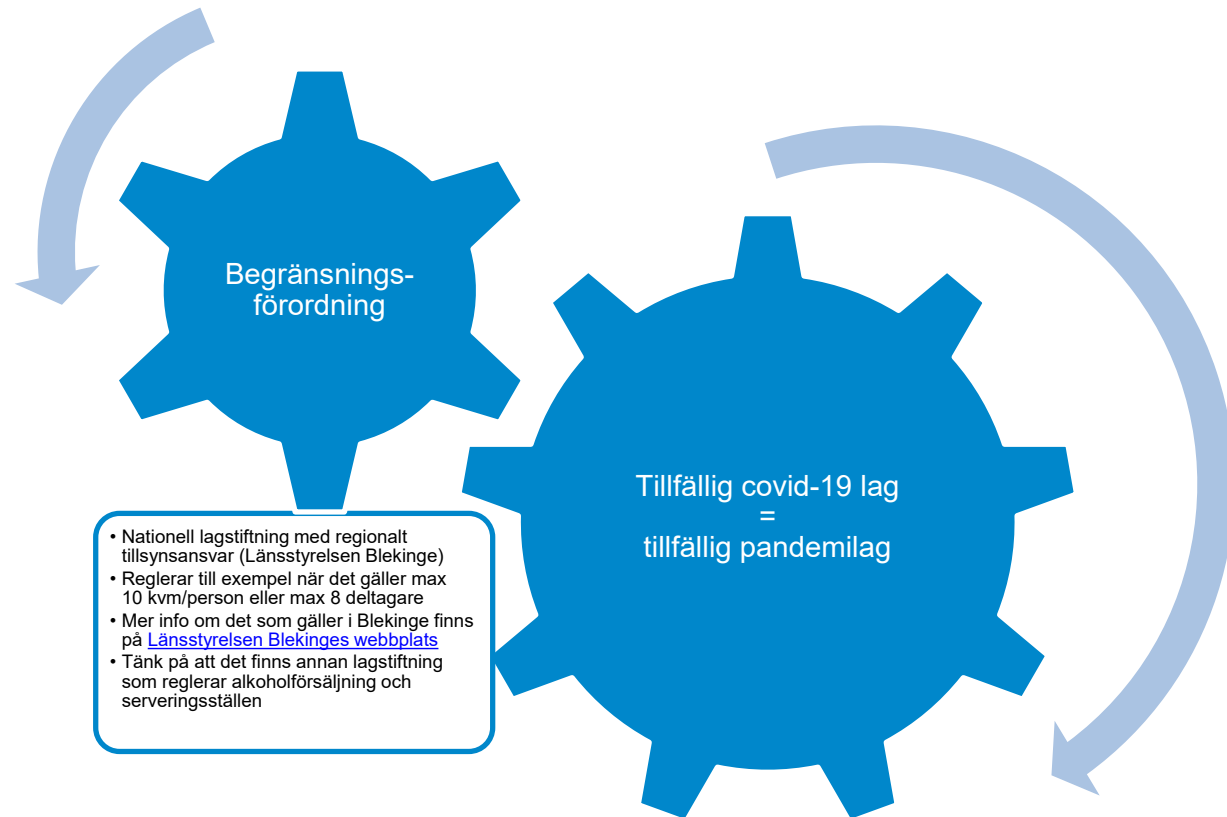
Begränsningsförordning

• Nationell lagstiftning med regionalt tillsynsansvar (Länsstyrelsen Blekinge)
• Reglerar till exempel när det gäller max 10 kvm/person eller max 8 deltagare
• Mer info om det som gäller i Blekinge finns på Länsstyrelsen Blekinges webbplats
• Tänk på att det finns annan lagstiftning som reglerar alkoholförsäljning och serveringsställen

Tillfällig covid-19 lag
=
tillfällig pandemilag